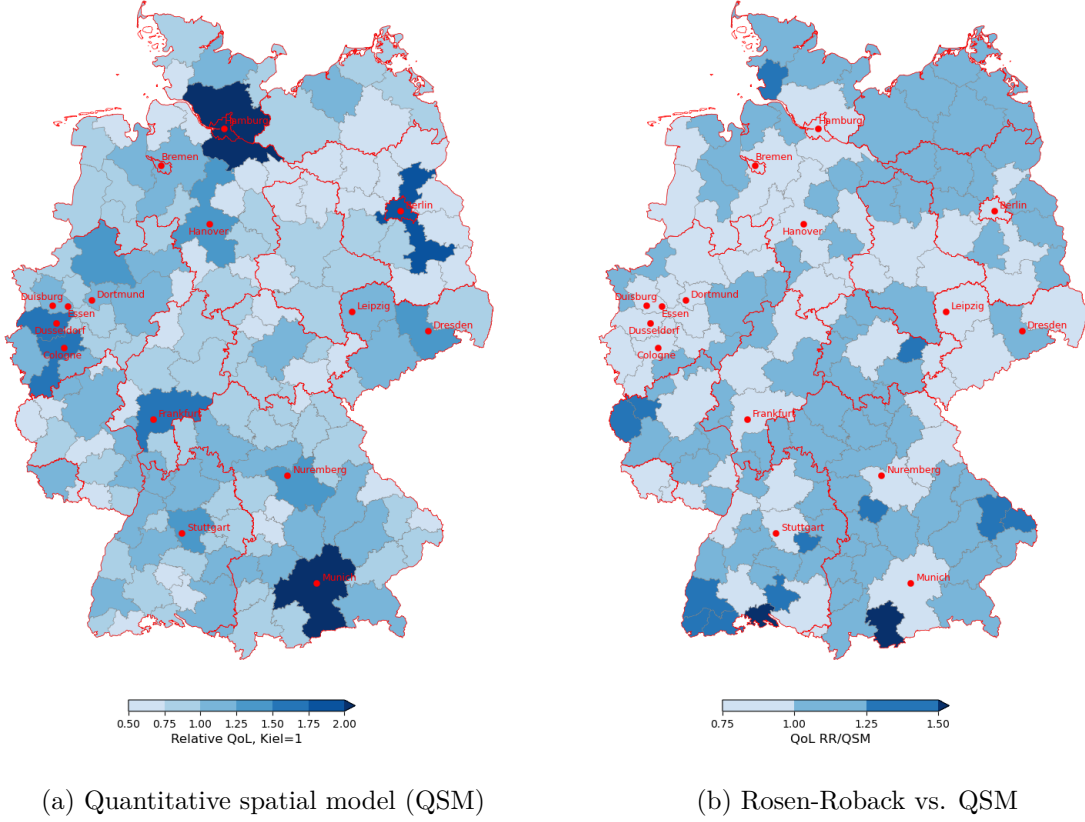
Hamburg
Bremen
Berlin
Hanover
Duisburg
Dortmund
Essen
Dusseldorf
Cologne
Leipzig
Dresden
Frankfurt
Nuremberg
Stuttgart
Munich

0.50 0.75 1.00 1.25 1.50 1.75 2.00
Relative QoL, Kiel=1

(a) Quantitative spatial model (QSM)

Hamburg
Bremen
Berlin
Hanover
Duisburg
Dortmund
Essen
Dusseldorf
Cologne
Leipzig
Dresden
Frankfurt
Nuremberg
Stuttgart
Munich

0.75 1.00 1.25 1.50
QoL RR/QSM

(b) Rosen-Roback vs. QSM